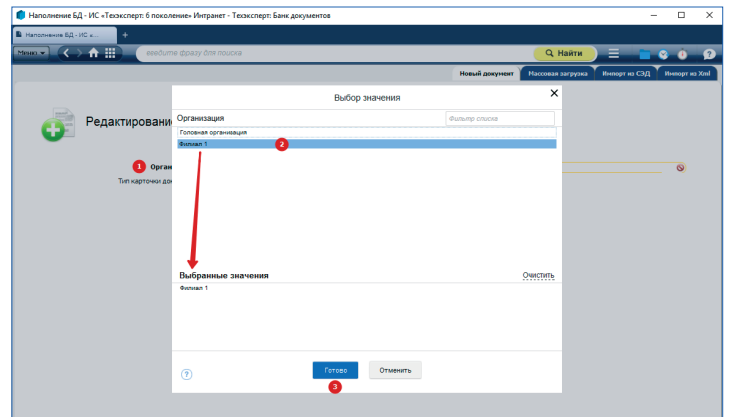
Наполнение БД - ИС «Техэксперт: 6 поколение» Интранет - Техэксперт: Банк документов

Наполнение БД - ИС «...

+

Меню

введите фразу для поиска

Найти

Новый документ

Массовая загрузка

Импорт из СЭД

Импорт из Xml

Редактировани

1

Организ

Тип карточки до

Выбор значения

Организация

Фильтр списка

Головная организация

Филиал 1

2

Выбранные значения

Очистить

Филиал 1

?

Готово

Отменить

3